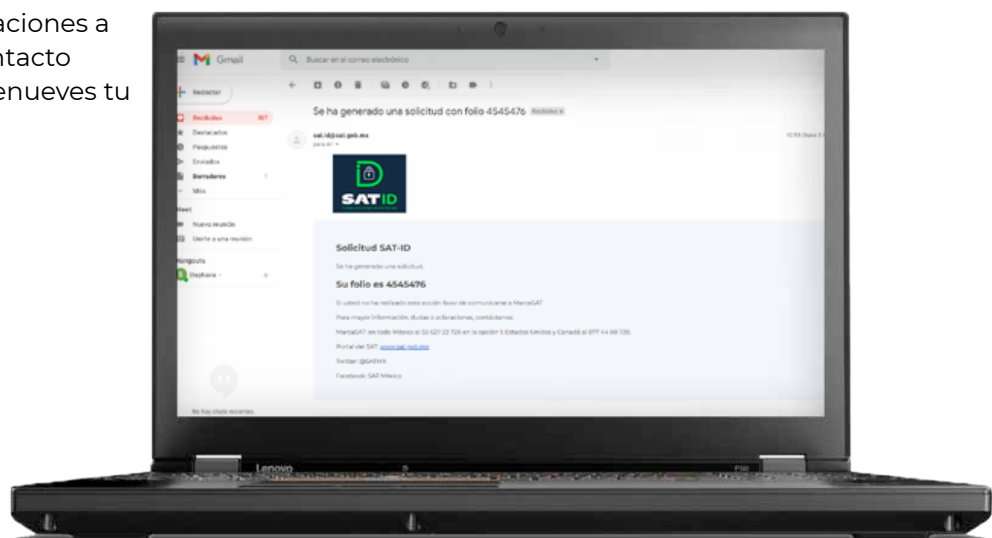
aciones a
ntacto
enueves tu

Gmail
Buscar en el correo electrónico
Redactar
Recibidos 817
Destacados
Pospuestos
Enviados
Borradores 1
Más
Meet
Nueva reunión
Unirte a una reunión
Hangouts
Stephanie
No hay chats recientes

Se ha generado una solicitud con folio 4545476 Recibidos x
sat.id@sat.gob.mx
para mí
12:53 (hace 3

SAT ID

Solicitud SAT-ID
Se ha generado una solicitud.
Su folio es 4545476
Si usted no ha realizado esta acción favor de comunicarse a MarcaSAT
Para mayor información, dudas o aclaraciones, contáctanos:
MarcaSAT: en todo México al 55 627 22 728 en la opción 1; Estados Unidos y Canadá al 877 44 88 728.
Portal del SAT: www.sat.gob.mx
Twitter: @SATMX
Facebook: SAT México

Lenovo